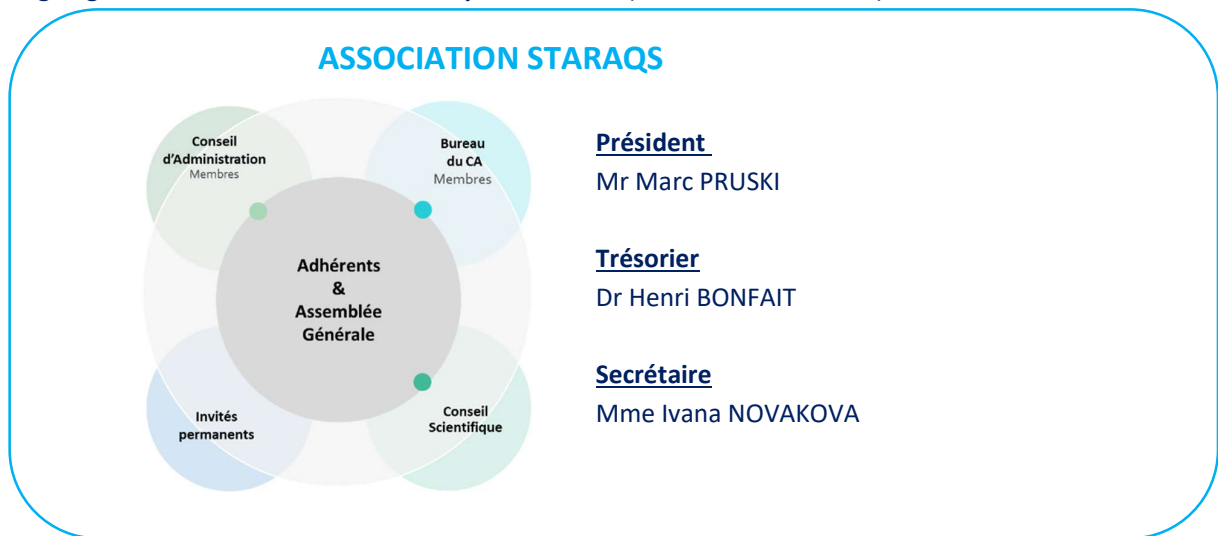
ASSOCIATION STARAQS

Conseil d'Administration
Membres

Bureau du CA
Membres

Adhérents & Assemblée Générale

Invités permanents

Conseil Scientifique

Président
Mr Marc PRUSKI

Trésorier
Dr Henri BONFAIT

Secrétaire
Mme Ivana NOVAKOVA